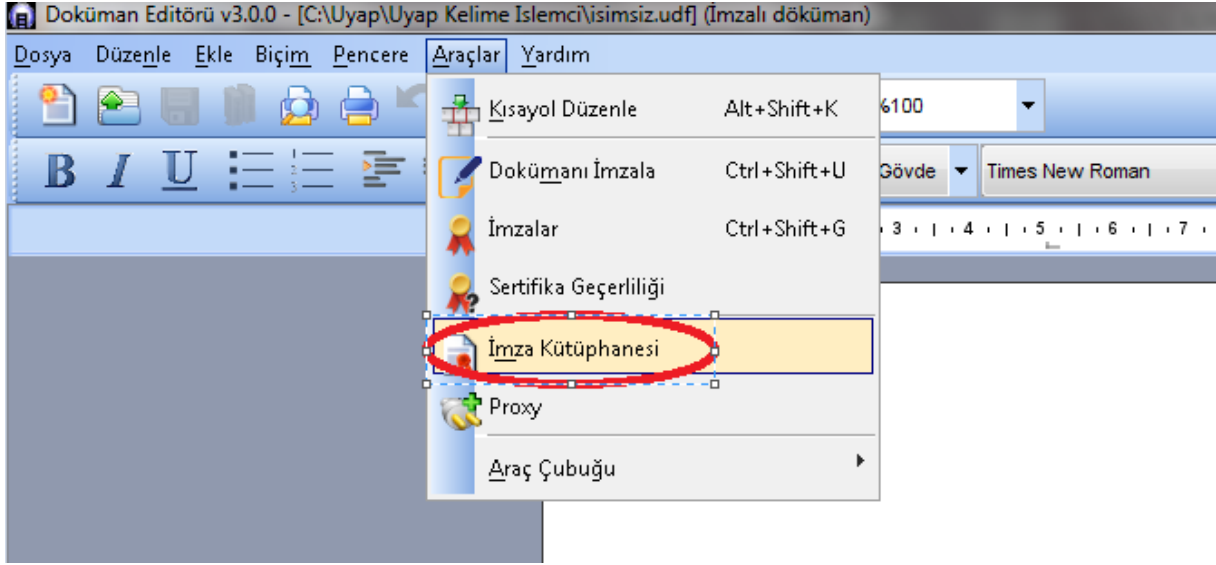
Doküman Editörü v3.0.0 - [C:\Uyap\Uyap Kelime Islemci\isimsiz.udf] (İmzalı döküman)

Dosya Düzenle Ekle Biçim Pencere Araçlar Yardım

%100

B I U

Gövde Times New Roman

3 4 5 6 7

Kısayol Düzenle Alt+Shift+K

Dokümanı İmzala Ctrl+Shift+U

İmzalar Ctrl+Shift+G

Sertifika Geçerliliği

İmza Kütüphanesi

Proxy

Araç Çubuğu